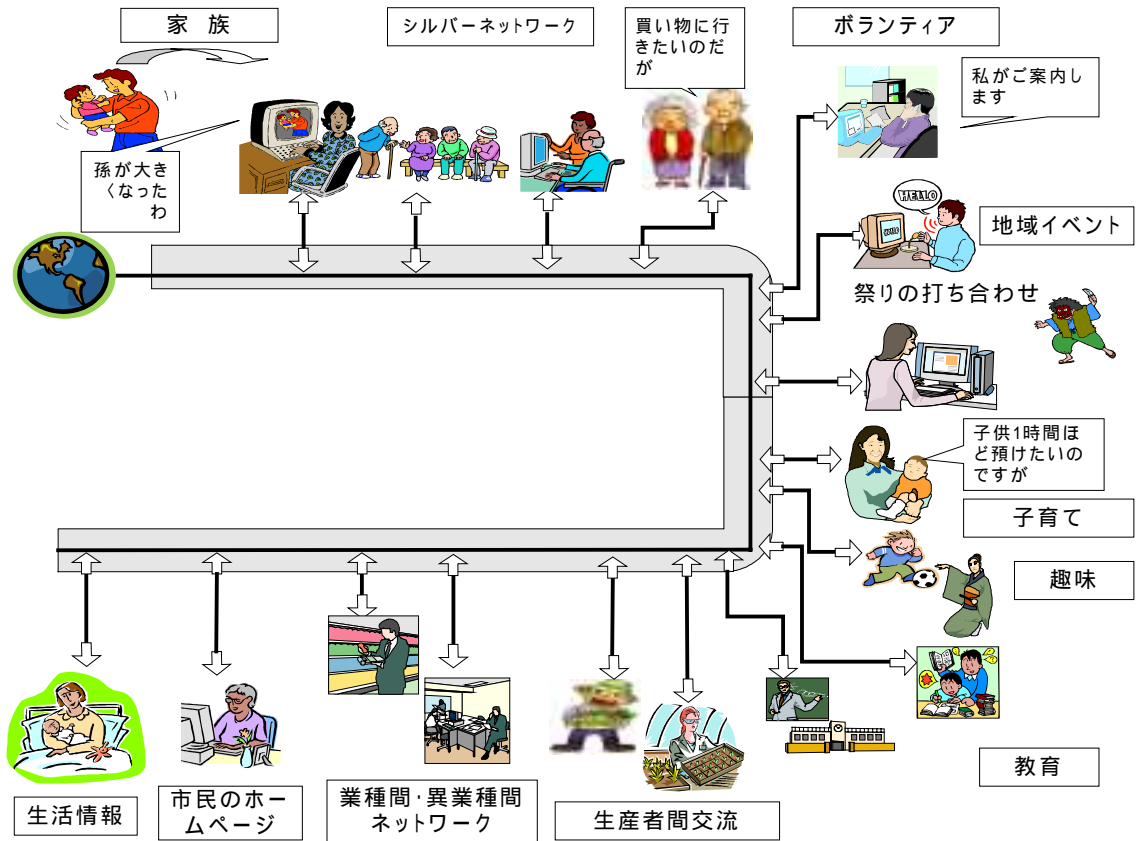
家　族

シルバーネットワーク

買い物に行きたいのだが

ボランティア

孫が大きくなったわ

私がご案内します

HELLO

地域イベント

祭りの打ち合わせ

子供1時間ほど預けたいのですが

子育て

趣味

教育

生活情報

市民のホームページ

業種間·異業種間ネットワーク

生産者間交流